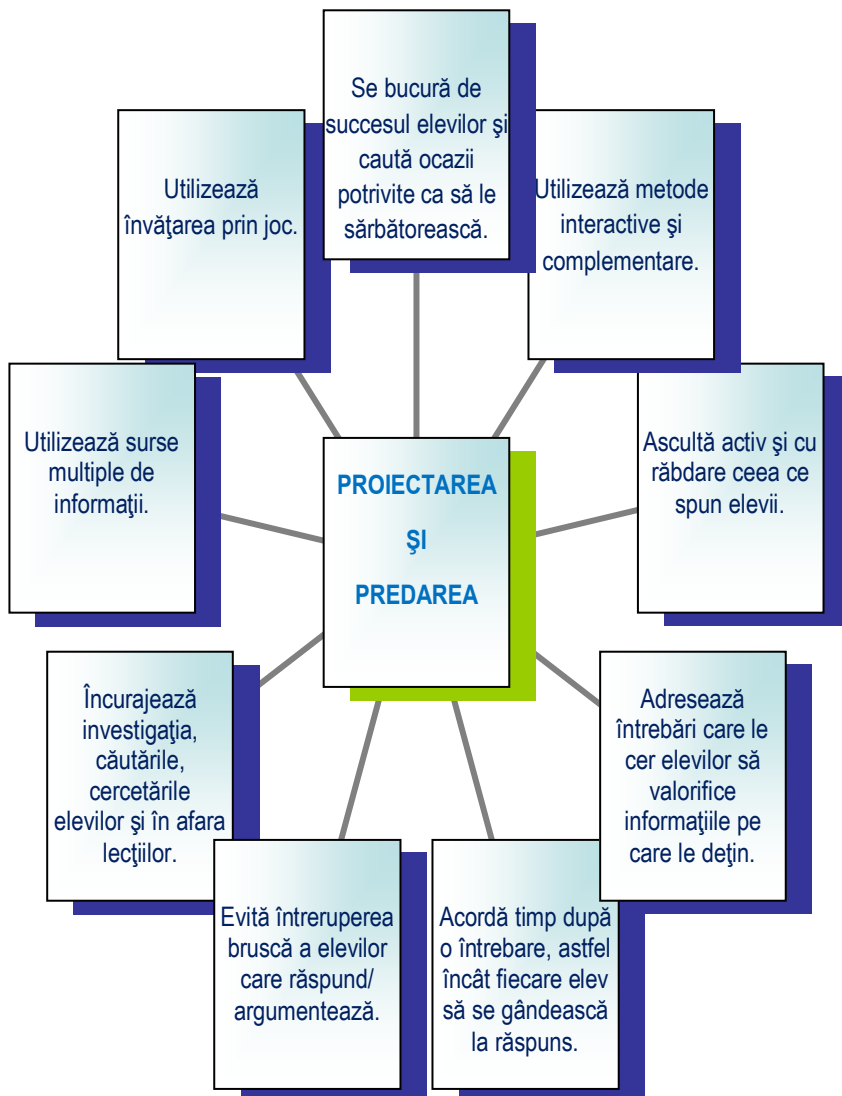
Se bucură de succesul elevilor şi caută ocazii potrivite ca să le sărbătorească.

Utilizează învăţarea prin joc.

Utilizează metode interactive şi complementare.

Utilizează surse multiple de informaţii.

PROIECTAREA

ŞI

PREDAREA

Ascultă activ şi cu răbdare ceea ce spun elevii.

Încurajează investigaţia, căutările, cercetările elevilor şi în afara lecţiilor.

Adresează întrebări care le cer elevilor să valorifice informaţiile pe care le deţin.

Evită întreruperea bruscă a elevilor care răspund/ argumentează.

Acordă timp după o întrebare, astfel încât fiecare elev să se gândească la răspuns.